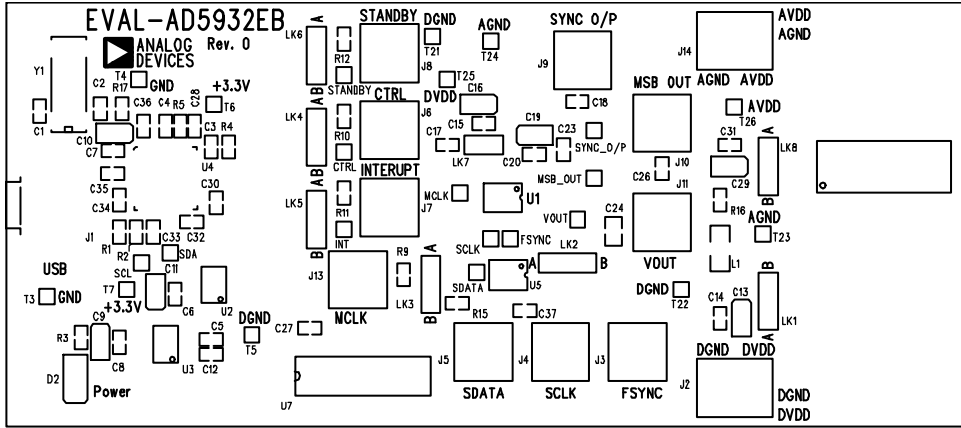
EVAL-AD5932EB
ANALOG DEVICES
Rev. 0

Y1
C1
C2
T4 GND
R17
C36
C4 R5
C28
+3.3V
T6
C3 R4
C10
C7
U4
C35
C34
C30
J1
R1
C33
C32
R2
SDA
C11
SCL
T7
+3.3V
C6
U2
USB
T3 GND
R3
C9
C8
D2
Power
U3
C5
C12
DGND
T5

LK6
A
B
R12
STANDBY
LK4
A
B
R10
CTRL
LK5
A
B
R11
INT
J13
MCLK
R9
A
LK3
B
C27
U7
J5

STANDBY
DGND
T21
J8
AGND
T24
SYNC O/P
J9
T25
CTRL
DVDD
C16
J6
C15
C17
C18
C19
C23
LK7
C20
SYNC_O/P
INTERUPT
MCLK
J7
MSB_OUT
U1
VOUT
FSYNC
SCLK
LK2
A
B
U5
SDATA
R15
C37
J4
J3
SDATA
SCLK
FSYNC

J14
AVDD
AGND
AGND AVDD
MSB OUT
AVDD
T26
C31
LK8
A
B
J10
C26
J11
C29
R16
C24
AGND
T23
VOUT
L1
B
DGND
T22
C14
C13
LK1
A
DGND DVDD
J2
DGND
DVDD